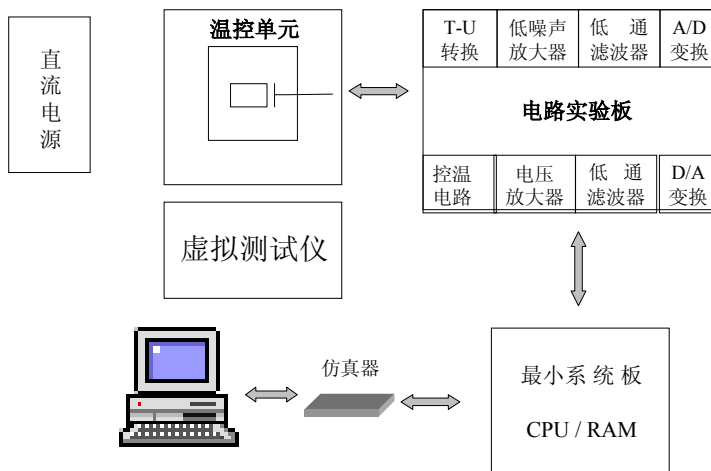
直流电源

温控单元

| T-U 转换 | 低噪声 放大器 | 低 通 滤波器 | A/D 变换 |
|---|---|---|---|

电路实验板

| 控温 电路 | 电压 放大器 | 低 通 滤波器 | D/A 变换 |
|---|---|---|---|

虚拟测试仪

仿真器

最小系 统 板

CPU / RAM